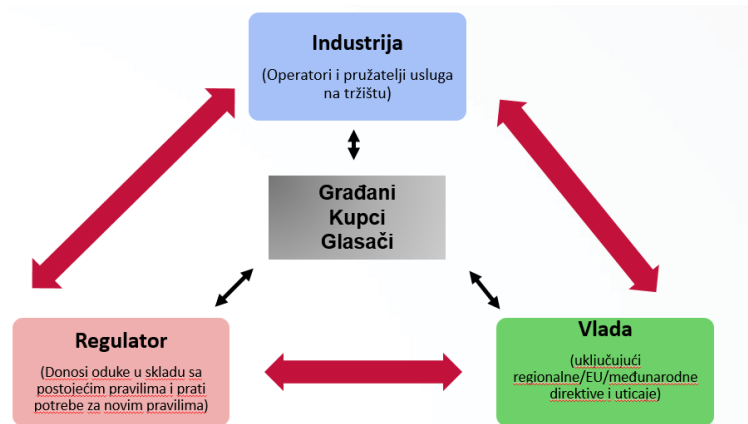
Industrija

(Operatori i pružatelji usluga na tržištu)

Građani
Kupci
Glasači

Regulator

(Donosi odluke u skladu sa postojećim pravilima i prati potrebe za novim pravilima)

Vlada

(uključujući regionalne/EU/međunarodne direktive i uticaje)